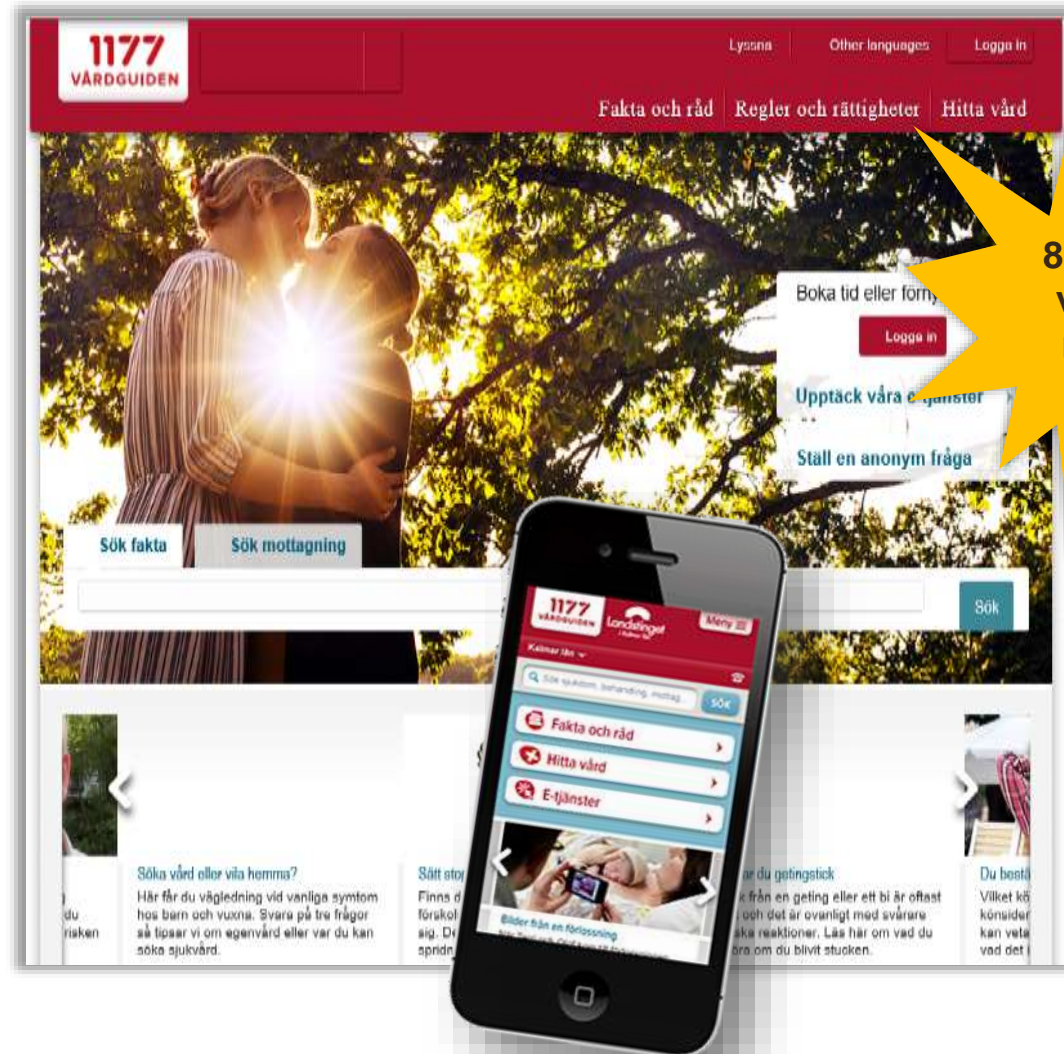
1177 VÅRDGUIDEN

Lyssna | Other languages | Logga in

Fakta och råd | Regler och rättigheter | Hitta vård

8 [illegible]
V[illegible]

Boka tid eller förny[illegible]

Logga in

Upptäck våra e-tjänster

Ställ en anonym fråga

Sök fakta | Sök mottagning

Sök

Söka vård eller vila hemma?
Här får du vägledning vid vanliga symtom hos barn och vuxna. Svara på tre frågor så tipsar vi om egenvård eller var du kan söka sjukvård.

Sätt sto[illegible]
Finns d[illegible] förskol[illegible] sig. De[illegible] spridn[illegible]

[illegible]ar du getingstick
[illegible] från en geting eller ett bi är oftast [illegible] och det är ovanligt med svårare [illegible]ska reaktioner. Läs här om vad du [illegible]ra om du blivit stucken.

Du bestä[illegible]
Vilket kö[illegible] konsider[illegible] kan veta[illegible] vad det i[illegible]

du
risken

1177 VÅRDGUIDEN
Landstinget i Kalmar län
Meny
Kalmar län
Sök sjukdom, behandling, mottag...
SÖK
Fakta och råd
Hitta vård
E-tjänster
Bilder från en förlossning
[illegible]